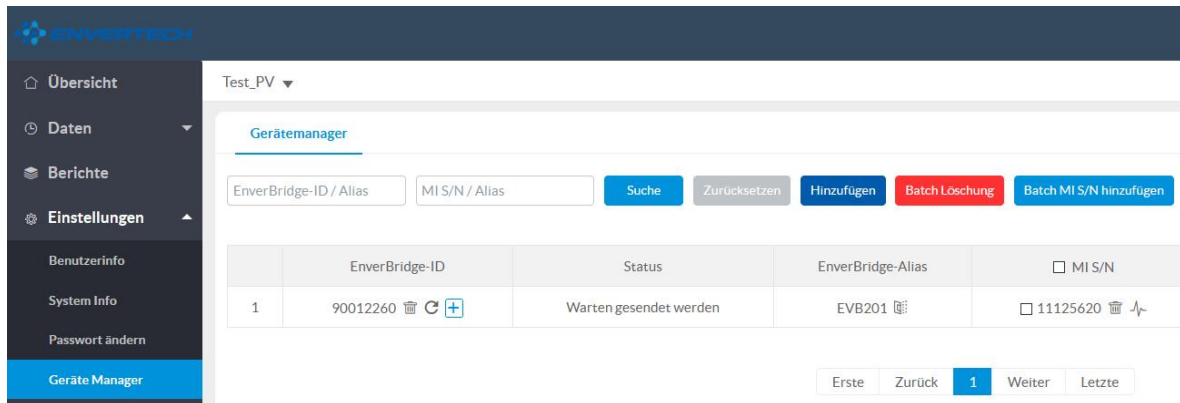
ENVERTECH

Übersicht
Daten
Berichte
Einstellungen
Benutzerinfo
System Info
Passwort ändern
Geräte Manager

Test_PV

Gerätemanager

EnverBridge-ID / Alias
MI S/N / Alias
Suche
Zurücksetzen
Hinzufügen
Batch Löschung
Batch MI S/N hinzufügen

| | EnverBridge-ID | Status | EnverBridge-Alias | ☐ MI S/N |
|---|---|---|---|---|
| 1 | 90012260 | Warten gesendet werden | EVB201 | ☐ 11125620 |

Erste Zurück 1 Weiter Letzte